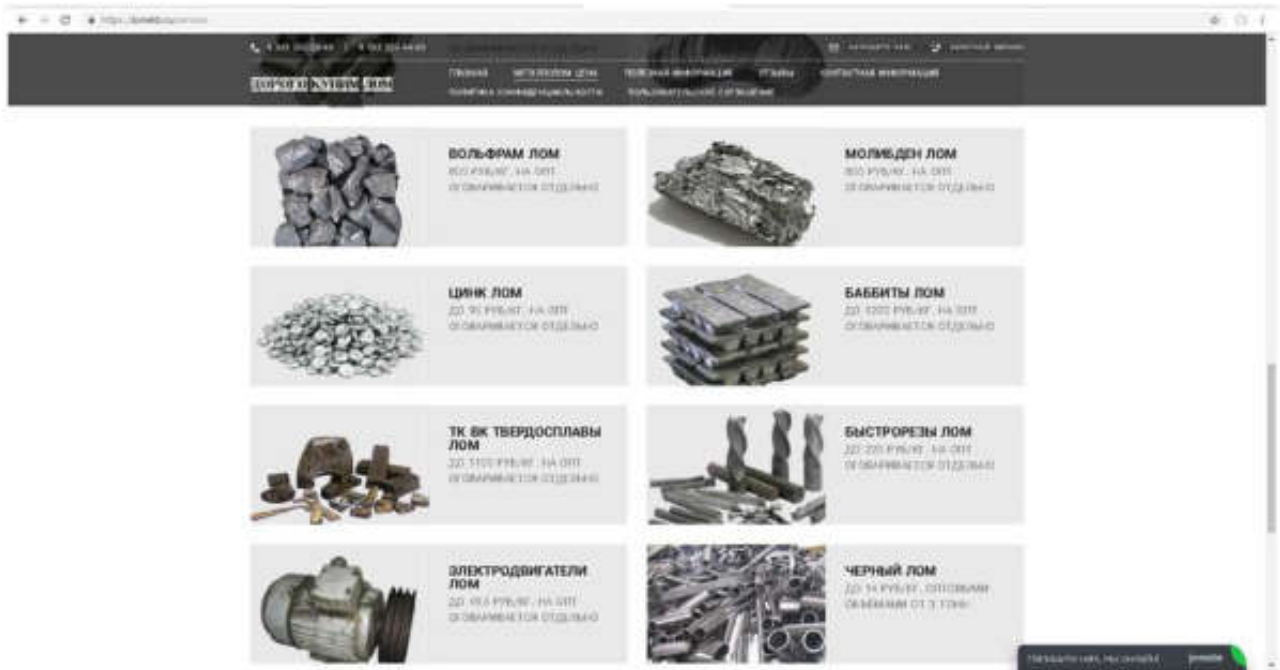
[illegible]

ДОРОГО КУПИМ ЛОМ

ГЛАВНАЯ МЕТАЛЛОЛОМ ЦЕНА ПОЛЕЗНАЯ ИНФОРМАЦИЯ УСЛУГИ КОНТАКТНАЯ ИНФОРМАЦИЯ
ПОЛИТИКА КОНФИДЕНЦИАЛЬНОСТИ ПОЛЬЗОВАТЕЛЬСКОЕ СОГЛАШЕНИЕ

ВОЛЬФРАМ ЛОМ
800 РУБ/КГ. НА ОПТ ОГОВАРИВАЕТСЯ ОТДЕЛЬНО

МОЛИБДЕН ЛОМ
800 РУБ/КГ. НА ОПТ ОГОВАРИВАЕТСЯ ОТДЕЛЬНО

ЦИНК ЛОМ
ДО 90 РУБ/КГ. НА ОПТ ОГОВАРИВАЕТСЯ ОТДЕЛЬНО

БАББИТЫ ЛОМ
ДО 1200 РУБ/КГ. НА ОПТ ОГОВАРИВАЕТСЯ ОТДЕЛЬНО

ТК ВК ТВЕРДОСПЛАВЫ ЛОМ
ДО 1100 РУБ/КГ. НА ОПТ ОГОВАРИВАЕТСЯ ОТДЕЛЬНО

БЫСТРОРЕЗЫ ЛОМ
ДО 220 РУБ/КГ. НА ОПТ ОГОВАРИВАЕТСЯ ОТДЕЛЬНО

ЭЛЕКТРОДВИГАТЕЛИ ЛОМ
ДО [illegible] РУБ/КГ. НА ОПТ ОГОВАРИВАЕТСЯ ОТДЕЛЬНО

ЧЕРНЫЙ ЛОМ
ДО 14 РУБ/КГ. ОПТОВЫМИ ОБЪЕМАМИ ОТ 3 ТОНН

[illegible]